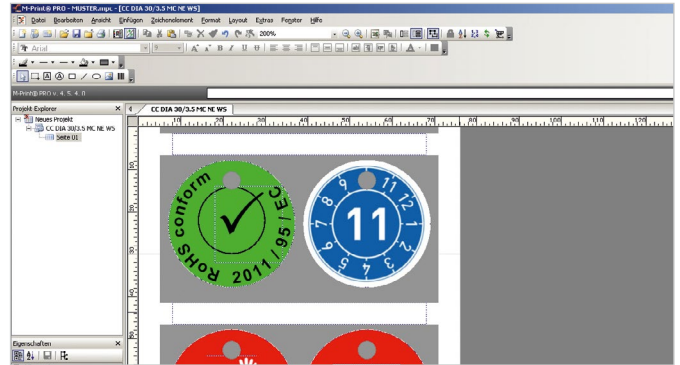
M-Print® PRO - MUSTER.mpc - [CC DIA 30/3.5 MC NE WS]

Datei Bearbeiten Ansicht Einfügen Zeichenelement Format Layout Extras Fenster Hilfe

200%

Arial

M-Print® PRO v. 4. 5. 4. 0

Projekt Explorer

Neues Projekt

CC DIA 30/3.5 MC NE WS

Seite 01

CC DIA 30/3.5 MC NE WS

10 20 30 40 50 60 70 80 90 100 110 120

RoHS conform 2011 / 95 / EC

11

1 2 3 4 5 6 7 8 9 10 11 12

Eigenschaften